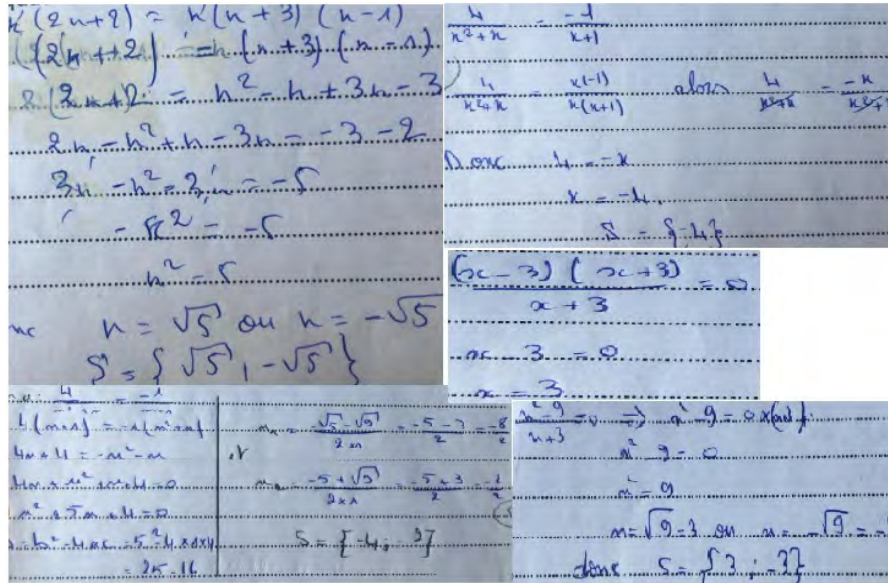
$k(2n+2) = k(n+3)(n-1)$
$(2n+2) = n(n+3)(n-1)$
$2(2n+2) = n^2 - n + 3n - 3$
$2n - n^2 + n - 3n = -3 - 2$
$3n - n^2 - 2n = -5$
$-n^2 = -5$
$n^2 = 5$
nc $n = \sqrt{5}$ ou $n = -\sqrt{5}$
$S = \{\sqrt{5}, -\sqrt{5}\}$

$\frac{4}{n^2+n} = \frac{-1}{x+1}$
$\frac{4}{x^2+x} = \frac{x(-1)}{x(x+1)}$ alors $\frac{4}{x^2+x} = \frac{-x}{x^2+x}$
Donc $4 = -x$
$x = -4$
$S = \{-4\}$

$\frac{(x-3)(x+3)}{x+3} = 0$
$x - 3 = 0$
$x = 3$

$\frac{4}{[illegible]} = \frac{-1}{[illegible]}$
$4(m+1) = -1(m^2+m)$
$4m+4 = -m^2 - m$
$m^2 + m^2 + m + 4 = 0$
$m^2 + 5m + 4 = 0$
$\Delta = b^2 - 4ac = 5^2 - 4 \times 4 \times 1$
$= 25 - 16$

$m = \frac{-\sqrt{5} - \sqrt{9}}{2 \times 1} = \frac{-5-3}{2} = \frac{-8}{2}$
$m = \frac{-5+\sqrt{9}}{2 \times 1} = \frac{-5+3}{2} = \frac{-2}{2}$
$S = \{-4; -1\}$

$\frac{n^2-9}{n+3} = 0 \Rightarrow n^2 - 9 = 0 \times (n+3)$
$n^2 - 9 = 0$
$n^2 = 9$
$m = \sqrt{9} = 3$ ou $m = -\sqrt{9} = -3$
donc $S = \{3; -3\}$